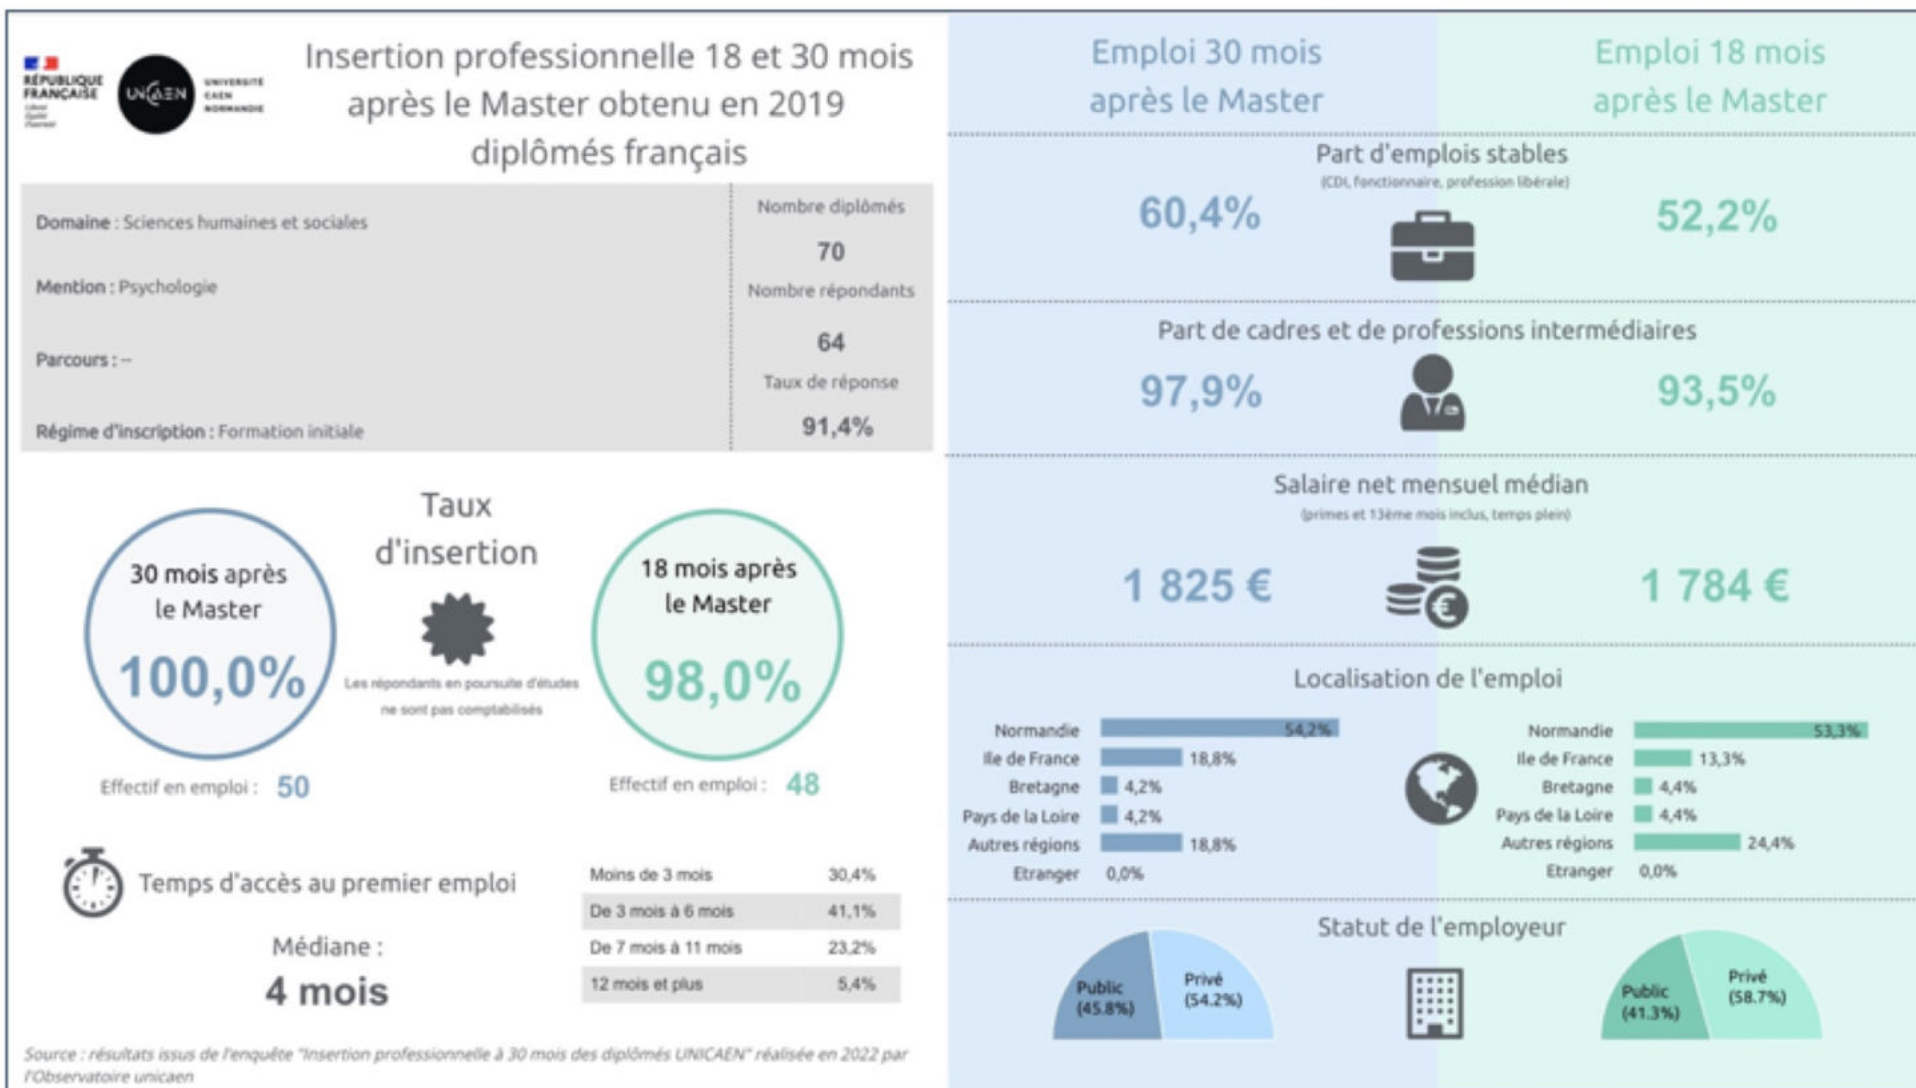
RÉPUBLIQUE FRANÇAISE

UNICAEN UNIVERSITÉ CAEN NORMANDIE

Insertion professionnelle 18 et 30 mois après le Master obtenu en 2019 diplômés français

Domaine : Sciences humaines et sociales

Mention : Psychologie

Parcours : --

Régime d'inscription : Formation initiale

Nombre diplômés
70
Nombre répondants
64
Taux de réponse
91,4%

Taux d'insertion

30 mois après le Master
100,0%
Effectif en emploi : 50

Les répondants en poursuite d'études ne sont pas comptabilisés

18 mois après le Master
98,0%
Effectif en emploi : 48

Temps d'accès au premier emploi

Médiane :
4 mois

| | |
|---|---|
| Moins de 3 mois | 30,4% |
| De 3 mois à 6 mois | 41,1% |
| De 7 mois à 11 mois | 23,2% |
| 12 mois et plus | 5,4% |

Source : résultats issus de l'enquête "Insertion professionnelle à 30 mois des diplômés UNICAEN" réalisée en 2022 par l'Observatoire unicaen

Emploi 30 mois après le Master

Emploi 18 mois après le Master

Part d'emplois stables
(CDI, fonctionnaire, profession libérale)
60,4%
52,2%

Part de cadres et de professions intermédiaires
97,9%
93,5%

Salaire net mensuel médian
(primes et 13ème mois inclus, temps plein)
1 825 €
1 784 €

Localisation de l'emploi

Normandie 54,2%
Ile de France 18,8%
Bretagne 4,2%
Pays de la Loire 4,2%
Autres régions 18,8%
Etranger 0,0%

Normandie 53,3%
Ile de France 13,3%
Bretagne 4,4%
Pays de la Loire 4,4%
Autres régions 24,4%
Etranger 0,0%

Statut de l'employeur

Public (45.8%)
Privé (54.2%)

Public (41.3%)
Privé (58.7%)